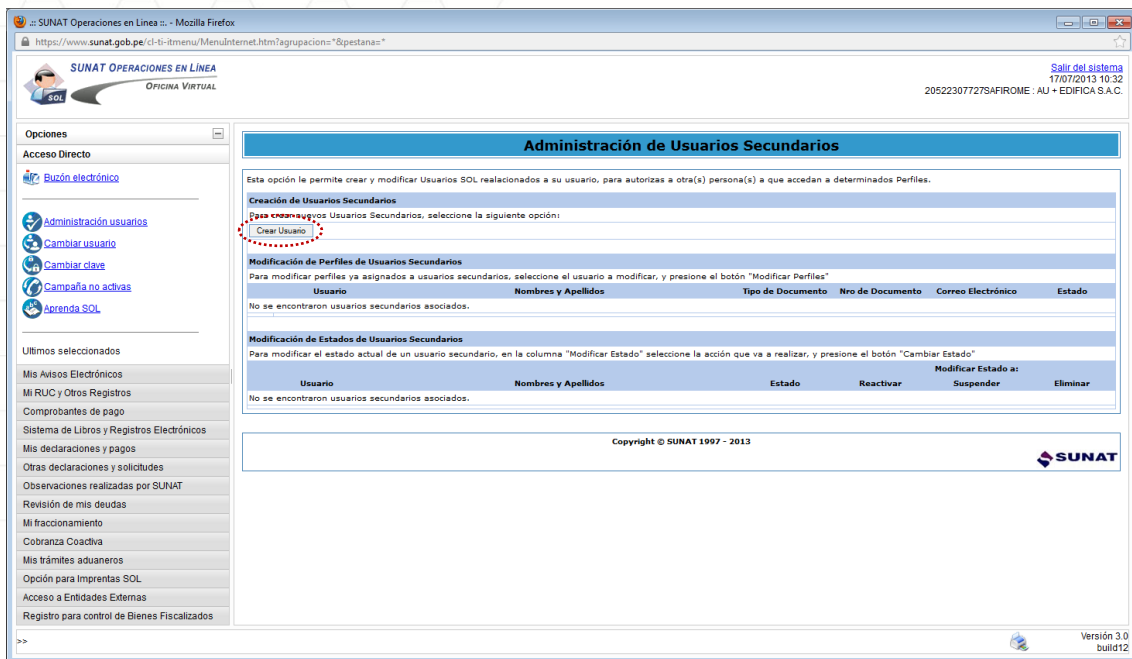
.:: SUNAT Operaciones en Línea ::. - Mozilla Firefox

https://www.sunat.gob.pe/cl-ti-itmenu/MenuInternet.htm?agrupacion=*&pestana=*

SUNAT OPERACIONES EN LÍNEA
OFICINA VIRTUAL
SOL

Salir del sistema
17/07/2013 10:32
20522307727SAFIROME : AU + EDIFICA S.A.C.

Opciones

Acceso Directo

Buzón electrónico

Administración usuarios

Cambiar usuario

Cambiar clave

Campaña no activas

Aprenda SOL

Ultimos seleccionados

Mis Avisos Electrónicos

Mi RUC y Otros Registros

Comprobantes de pago

Sistema de Libros y Registros Electrónicos

Mis declaraciones y pagos

Otras declaraciones y solicitudes

Observaciones realizadas por SUNAT

Revisión de mis deudas

Mi fraccionamiento

Cobranza Coactiva

Mis trámites aduaneros

Opción para Imprentas SOL

Acceso a Entidades Externas

Registro para control de Bienes Fiscalizados

Administración de Usuarios Secundarios

Esta opción le permite crear y modificar Usuarios SOL realacionados a su usuario, para autorizas a otra(s) persona(s) a que accedan a determinados Perfiles.

Creación de Usuarios Secundarios

Para crear nuevos Usuarios Secundarios, seleccione la siguiente opción:

Crear Usuario

Modificación de Perfiles de Usuarios Secundarios

Para modificar perfiles ya asignados a usuarios secundarios, seleccione el usuario a modificar, y presione el botón "Modificar Perfiles"

| Usuario | Nombres y Apellidos | Tipo de Documento | Nro de Documento | Correo Electrónico | Estado |
|---|---|---|---|---|---|
| No se encontraron usuarios secundarios asociados. | | | | | |

Modificación de Estados de Usuarios Secundarios

Para modificar el estado actual de un usuario secundario, en la columna "Modificar Estado" seleccione la acción que va a realizar, y presione el botón "Cambiar Estado"

| Usuario | Nombres y Apellidos | Estado | Modificar Estado a: Reactivar | Suspender | Eliminar |
|---|---|---|---|---|---|
| No se encontraron usuarios secundarios asociados. | | | | | |

Copyright © SUNAT 1997 - 2013

SUNAT

>>

Versión 3.0
build12